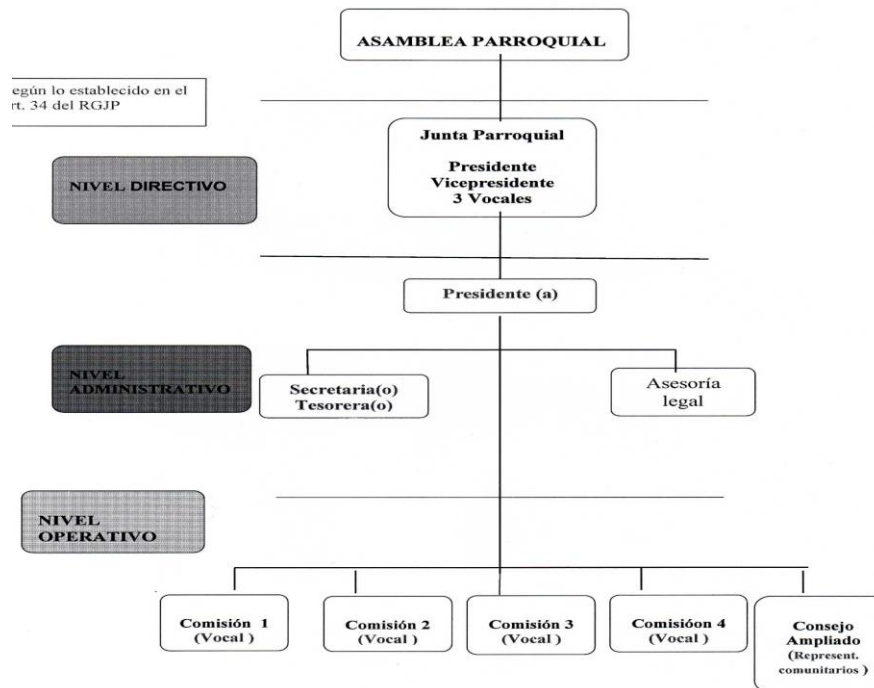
ASAMBLEA PARROQUIAL

egún lo establecido en el rt. 34 del RGJP

NIVEL DIRECTIVO

Junta Parroquial

Presidente
Vicepresidente
3 Vocales

Presidente (a)

NIVEL ADMINISTRATIVO

Secretaria(o)
Tesorera(o)

Asesoría legal

NIVEL OPERATIVO

Comisión 1 (Vocal )

Comisión 2 (Vocal )

Comisión 3 (Vocal )

Comisióon 4 (Vocal )

Consejo Ampliado (Represent. comunitarios )